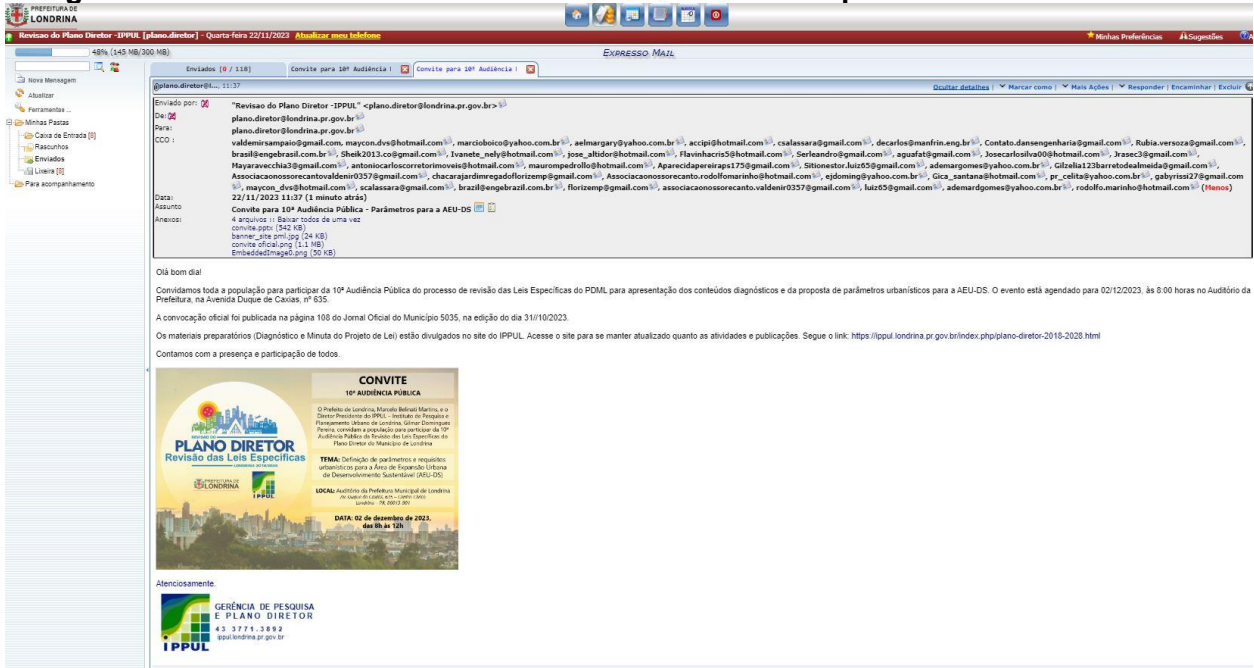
PREFEITURA DE LONDRINA

Revisao do Plano Diretor -IPPUL [plano.diretor] - Quarta-feira 22/11/2023 Atualizar meu telefone

Minhas Preferências Sugestões

48% (145 MB/300 MB)

EXPRESSO MAIL

Nova Mensagem
Atualizar
Ferramentas ...
Minhas Pastas
Caixa de Entrada [8]
Rascunhos
Enviados
Lixeira [8]
Para acompanhamento

Enviados [0 / 118] | Convite para 10ª Audiência | | Convite para 10ª Audiência |

@plano.diretor@l..., 11:37

Ocultar detalhes | Marcar como | Mais Ações | Responder | Encaminhar | Excluir

Enviado por: "Revisao do Plano Diretor -IPPUL" <plano.diretor@londrina.pr.gov.br>
De: plano.diretor@londrina.pr.gov.br
Para: plano.diretor@londrina.pr.gov.br
CCO : valdemirsampaio@gmail.com, maycon.dvs@hotmail.com, marcioboico@yahoo.com.br, aelmargary@yahoo.com.br, accipi@hotmail.com, csalassara@gmail.com, decarlos@manfrin.eng.br, Contato.dansengenharia@gmail.com, Rubia.versoza@gmail.com, brasil@engebrasil.com.br, Sheik2013.co@gmail.com, Ivanete_nely@hotmail.com, jose_altidor@hotmail.com, Flavinhacris5@hotmail.com, Serleandro@gmail.com, aguafat@gmail.com, Josecarlosilva00@hotmail.com, Jrasec3@gmail.com, Mayaravecchia3@gmail.com, antoniocarloscorretorimoveis@hotmail.com, maurompedrollo@hotmail.com, Aparecidapereiraps175@gmail.com, Sitionestor.luiz65@gmail.com, ademargomes@yahoo.com.br, Gilzelia123barretodealmeida@gmail.com, Associacaonossorecantovaldenir0357@gmail.com, chacarajardimregadoflorizemp@gmail.com, Associacaonossorecanto.rodolfomarinho@hotmail.com, ejdoming@yahoo.com.br, Gica_santana@hotmail.com, pr_celita@yahoo.com.br, gabyrissi27@gmail.com, maycon_dvs@hotmail.com, scalassara@gmail.com, brazil@engebrazil.com.br, florizemp@gmail.com, associacaonossorecanto.valdenir0357@gmail.com, luiz65@gmail.com, ademardgomes@yahoo.com.br, rodolfo.marinho@hotmail.com (Menos)
Data: 22/11/2023 11:37 (1 minuto atrás)
Assunto Convite para 10ª Audiência Pública - Parâmetros para a AEU-DS
Anexos: 4 arquivos :: Baixar todos de uma vez
convite.pptx (542 KB)
banner_site pml.jpg (24 KB)
convite oficial.png (1.1 MB)
EmbeddedImage0.png (50 KB)

Olá bom dia!

Convidamos toda a população para participar da 10ª Audiência Pública do processo de revisão das Leis Específicas do PDML para apresentação dos conteúdos diagnósticos e da proposta de parâmetros urbanísticos para a AEU-DS. O evento está agendado para 02/12/2023, às 8:00 horas no Auditório da Prefeitura, na Avenida Duque de Caxias, nº 635.

A convocação oficial foi publicada na página 108 do Jornal Oficial do Município 5035, na edição do dia 31//10/2023.

Os materiais preparatórios (Diagnóstico e Minuta do Projeto de Lei) estão divulgados no site do IPPUL. Acesse o site para se manter atualizado quanto as atividades e publicações. Segue o link: https://ippul.londrina.pr.gov.br/index.php/plano-diretor-2018-2028.html

Contamos com a presença e participação de todos.

PLANO DIRETOR
Revisão das Leis Específicas
LONDRINA
IPPUL

CONVITE
10ª AUDIÊNCIA PÚBLICA

O Prefeito de Londrina, Marcelo Belinati Martins, e o Diretor Presidente do IPPUL - Instituto de Pesquisa e Planejamento Urbano de Londrina, Gilmar Domingues Pereira, convidam a população para participar da 10ª Audiência Pública de Revisão das Leis Específicas do Plano Diretor do Município de Londrina

TEMA: Definição de parâmetros e requisitos urbanísticos para a Área de Expansão Urbana de Desenvolvimento Sustentável (AEU-DS)

LOCAL: Auditório da Prefeitura Municipal de Londrina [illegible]

DATA: 02 de dezembro de 2023, das 8h às 12h

Atenciosamente,

GERÊNCIA DE PESQUISA E PLANO DIRETOR
43 3771.3892
ippul.londrina.pr.gov.br
IPPUL